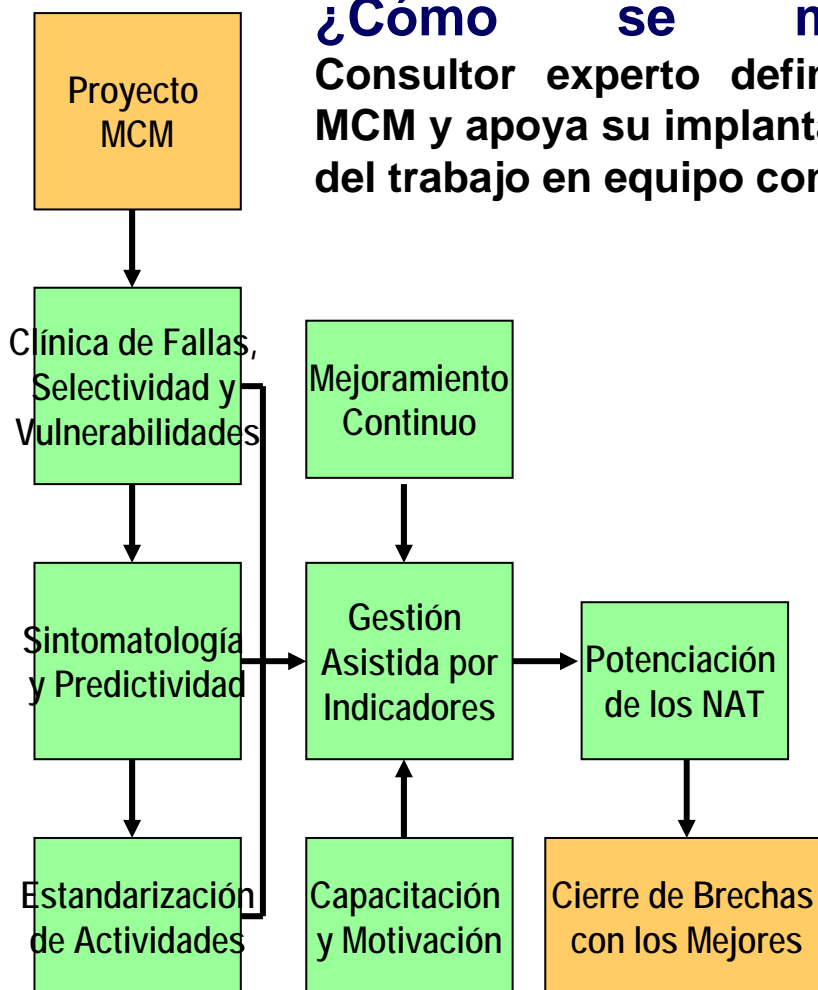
¿Cómo se m

Consultor experto defin MCM y apoya su implanta del trabajo en equipo con

Proyecto MCM

Clínica de Fallas, Selectividad y Vulnerabilidades

Sintomatología y Predictividad

Estandarización de Actividades

Mejoramiento Continuo

Gestión Asistida por Indicadores

Capacitación y Motivación

Potenciación de los NAT

Cierre de Brechas con los Mejores